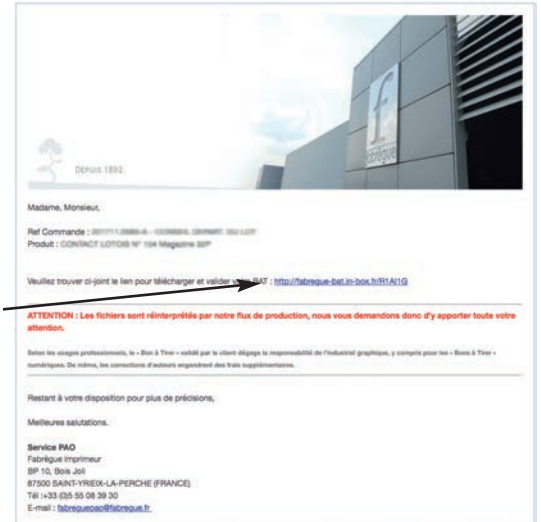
DEPUIS 1892

f
fabrègue

Madame, Monsieur,

Ref Commande : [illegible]
Produit : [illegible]

Veuillez trouver ci-joint le lien pour télécharger et valider votre BAT : http://fabregue-bat.in-box.fr/R1Al1G

ATTENTION : Les fichiers sont réinterprétés par notre flux de production, nous vous demandons donc d'y apporter toute votre attention.

Selon les usages professionnels, le « Bon à Tirer » validé par le client dégage la responsabilité de l'industriel graphique, y compris pour les « Bons à Tirer » numériques. De même, les corrections d'auteurs engendrent des frais supplémentaires.

Restant à votre disposition pour plus de précisions,

Meilleures salutations.

Service PAO
Fabrègue Imprimeur
BP 10, Bois Joli
87500 SAINT-YRIEIX-LA-PERCHE (FRANCE)
Tél :+33 (0)5 55 08 39 30
E-mail : fabreguepao@fabregue.fr